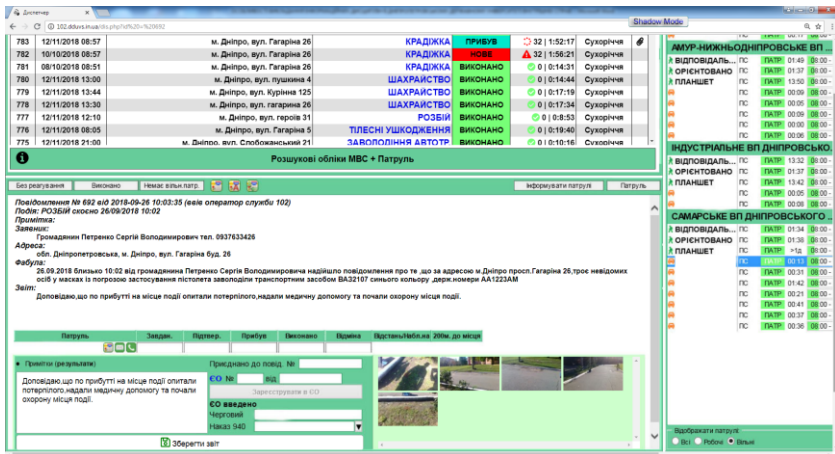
Диспетчер

102.ddovs.in.ua/do.php?id%20=%20692

Shadow Mode

| 783 | 12/11/2018 08:57 | м. Дніпро, вул. Гагаріна 26 | КРАДІЖКА | ПРИБУВ | 32 \| 1:52:17 | Сухорічя |
|---|---|---|---|---|---|---|
| 782 | 10/10/2018 08:57 | м. Дніпро, вул. Гагаріна 26 | КРАДІЖКА | НОВЕ | 32 \| 1:56:21 | Сухорічя |
| 781 | 08/10/2018 08:51 | м. Дніпро, вул. Гагаріна 26 | КРАДІЖКА | ВИКОНАНО | 0 \| 0:14:31 | Сухорічя |
| 780 | 12/11/2018 13:00 | м. Дніпро, вул. пушкина 4 | ШАХРАЙСТВО | ВИКОНАНО | 0 \| 0:14:44 | Сухорічя |
| 779 | 12/11/2018 13:44 | м. Дніпро, вул. Куріння 125 | ШАХРАЙСТВО | ВИКОНАНО | 0 \| 0:17:19 | Сухорічя |
| 778 | 12/11/2018 13:30 | м. Дніпро, вул. гагаріна 26 | ШАХРАЙСТВО | ВИКОНАНО | 0 \| 0:17:34 | Сухорічя |
| 777 | 12/11/2018 12:10 | м. Дніпро, вул. героїв 31 | РОЗБІЙ | ВИКОНАНО | 0 \| 0:8:53 | Сухорічя |
| 776 | 12/11/2018 08:05 | м. Дніпро, вул. Гагаріна 5 | ТІЛЕСНІ УШКОДЖЕННЯ | ВИКОНАНО | 0 \| 0:19:40 | Сухорічя |
| 775 | 12/11/2018 21:00 | м. Дніпро, вул. Слобожанський 21 | ЗАВОЛОДІННЯ АВТОТР | ВИКОНАНО | 0 \| 0:10:16 | Сухорічя |

Розшукові обліки МВС + Патруль

Без реагування | Виконано | Немає вільн.патр. | Інформувати патрулі | Патруль

Повідомлення № 692 від 2018-09-26 10:03:35 (ввів оператор служби 102)
Подія: РОЗБІЙ скоєно 26/09/2018 10:02
Примітка:
Заявник:
Громадянин Петренко Сергій Володимирович тел. 0937633426
Адреса:
обл. Дніпропетровська, м. Дніпро, вул. Гагаріна буд. 26
Фабула:
26.09.2018 близько 10:02 від громадянина Петренко Сергія Володимировича надійшло повідомлення про те ,що за адресою м.Дніпро просп.Гагаріна 26,троє невідомих осіб у масках із погрозою застосування пістолета заволоділи транспортним засобом ВАЗ2107 синього кольору ,держ.номери АА1223АМ
Звіт:
Доповідаю,що по прибутті на місце події опитали потерпілого,надали медичну допомогу та почали охорону місця події.

| Патруль | Завдан. | Підтвер. | Прибув | Виконано | Відміна | Відстань/Набл.на 200м. до місця |
|---|---|---|---|---|---|---|

Примітки (результати)
Доповідаю,що по прибутті на місце події опитали потерпілого,надали медичну допомогу та почали охорону місця події.

Приєднано до повід. №
ЄО № від
Зареєструвати в ЄО
ЄО введено
Черговий
Наказ 940

Зберегти звіт

АМУР-НИЖНЬОДНІПРОВСЬКЕ ВП
ВІДПОВІДАЛЬ... ПС ПАТР 01:49 08:00
ОРІЄНТОВАНО ПС ПАТР 01:37 08:00
ПЛАНШЕТ ПС ПАТР 13:50 08:00
ПС ПАТР 00:00 08:00
ПС ПАТР 00:05 08:00
ПС ПАТР 00:09 08:00
ПС ПАТР 00:05 08:00
ПС ПАТР 00:06 08:00
ІНДУСТРІАЛЬНЕ ВП ДНІПРОВСЬКО...
ВІДПОВІДАЛЬ... ПС ПАТР 13:32 08:00
ОРІЄНТОВАНО ПС ПАТР 01:37 08:00
ПЛАНШЕТ ПС ПАТР 13:42 08:00
ПС ПАТР 00:05 08:00
ПС ПАТР 00:08 08:00
САМАРСЬКЕ ВП ДНІПРОВСЬКОГО ...
ВІДПОВІДАЛЬ... ПС ПАТР 01:34 08:00
ОРІЄНТОВАНО ПС ПАТР 01:38 08:00
ПЛАНШЕТ ПС ПАТР >1д 08:00
ПС ПАТР 00:13 08:00
ПС ПАТР 00:31 08:00
ПС ПАТР 01:42 08:00
ПС ПАТР 00:21 08:00
ПС ПАТР 00:41 08:00
ПС ПАТР 00:37 08:00
ПС ПАТР 00:36 08:00

Відображати патрулі
Всі Робочі Вільні